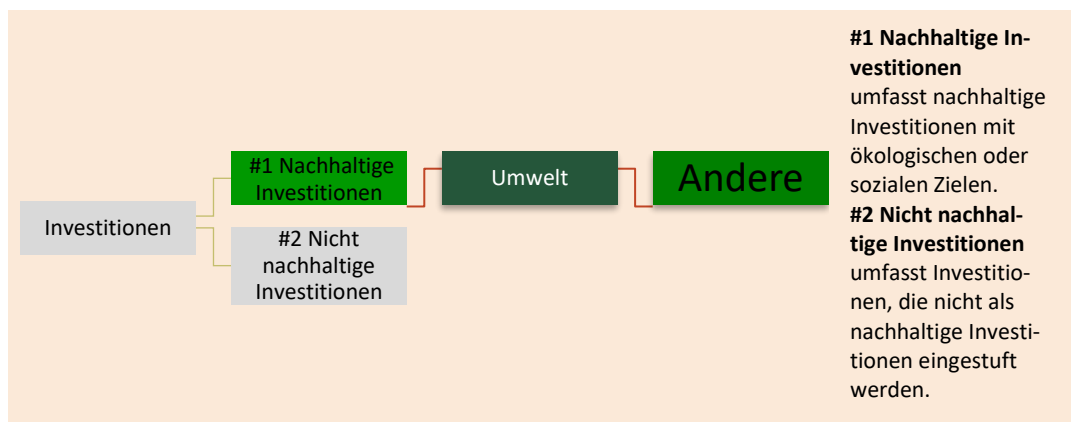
Investitionen

#1 Nachhaltige Investitionen

#2 Nicht nachhaltige Investitionen

Umwelt

Andere

**#1 Nachhaltige Investitionen** umfasst nachhaltige Investitionen mit ökologischen oder sozialen Zielen.
**#2 Nicht nachhaltige Investitionen** umfasst Investitionen, die nicht als nachhaltige Investitionen eingestuft werden.